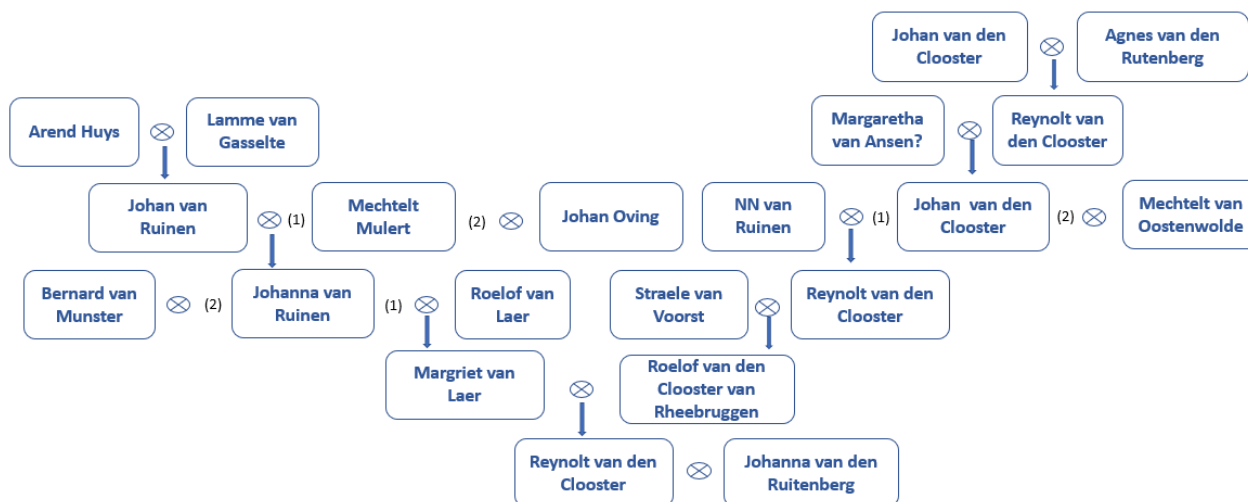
Johan van den Clooster ⊗ Agnes van den Rutenberg

Arend Huys ⊗ Lamme van Gasselte

Margaretha van Ansen? ⊗ Reynolt van den Clooster

Johan van Ruinen ⊗ (1) Mechtelt Mulert (2) ⊗ Johan Oving

NN van Ruinen ⊗ (1) Johan van den Clooster (2) ⊗ Mechtelt van Oostenwolde

Bernard van Munster ⊗ (2) Johanna van Ruinen (1) ⊗ Roelof van Laer

Straele van Voorst ⊗ Reynolt van den Clooster

Margriet van Laer ⊗ Roelof van den Clooster van Rheebruggen

Reynolt van den Clooster ⊗ Johanna van den Ruitenberg